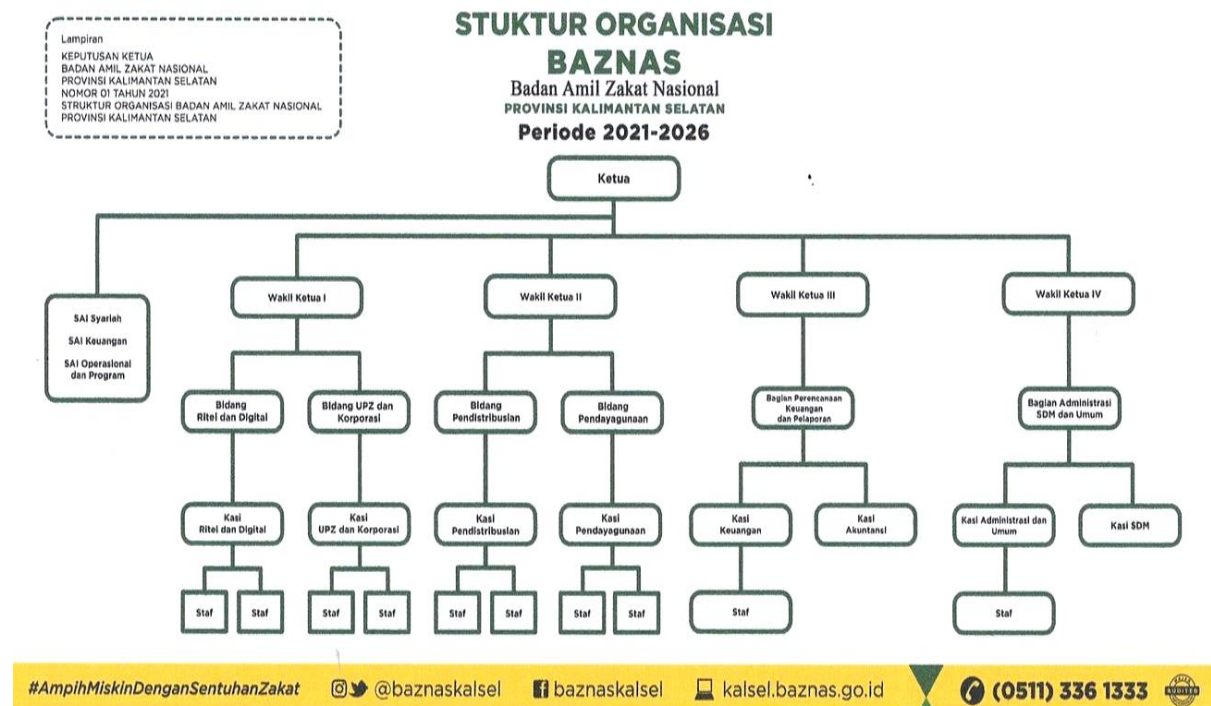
Lampiran
KEPUTUSAN KETUA
BADAN AMIL ZAKAT NASIONAL
PROVINSI KALIMANTAN SELATAN
NOMOR 01 TAHUN 2021
STRUKTUR ORGANISASI BADAN AMIL ZAKAT NASIONAL
PROVINSI KALIMANTAN SELATAN

STUKTUR ORGANISASI
BAZNAS
Badan Amil Zakat Nasional
PROVINSI KALIMANTAN SELATAN
Periode 2021-2026

Ketua

SAI Syariah
SAI Keuangan
SAI Operasional dan Program

Wakil Ketua I
Bidang Ritel dan Digital
Kasi Ritel dan Digital
Staf
Staf
Bidang UPZ dan Korporasi
Kasi UPZ dan Korporasi
Staf
Staf

Wakil Ketua II
Bidang Pendistribusian
Kasi Pendistribusian
Staf
Staf
Bidang Pendayagunaan
Kasi Pendayagunaan
Staf
Staf

Wakil Ketua III
Bagian Perencanaan Keuangan dan Pelaporan
Kasi Keuangan
Staf
Kasi Akuntansi

Wakil Ketua IV
Bagian Administrasi SDM dan Umum
Kasi Administrasi dan Umum
Staf
Kasi SDM

#AmpihMiskinDenganSentuhanZakat @baznaskalsel baznaskalsel kalsel.baznas.go.id (0511) 336 1333 AUDITED